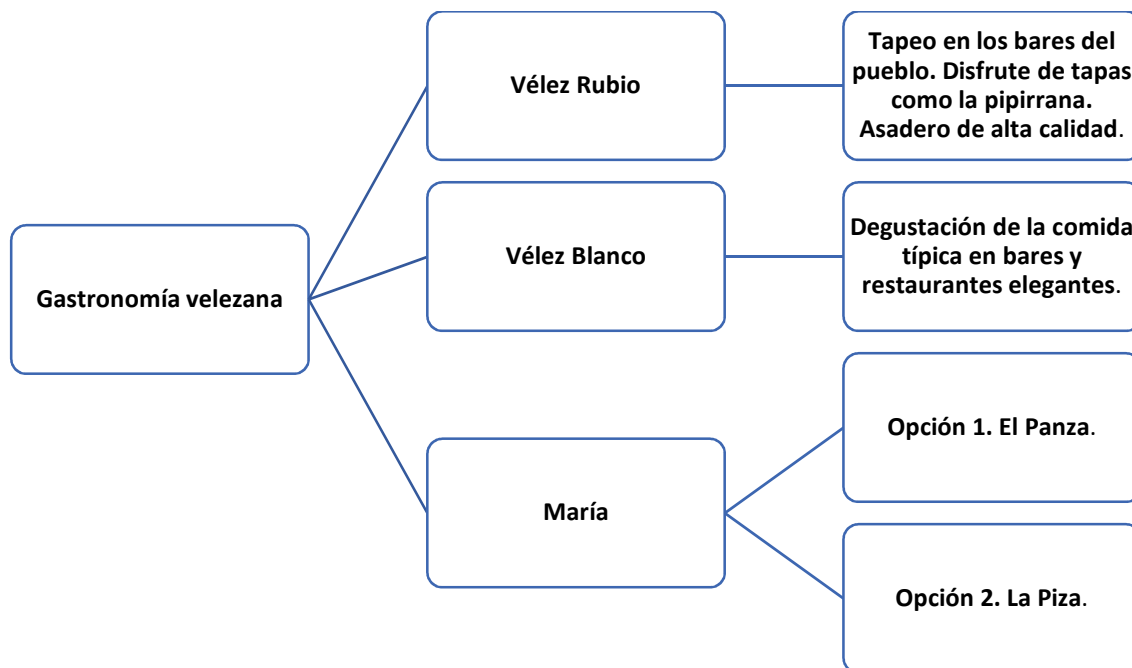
Gastronomía velezana

Vélez Rubio

Tapeo en los bares del pueblo. Disfrute de tapas como la pipirrana. Asadero de alta calidad.

Vélez Blanco

Degustación de la comida típica en bares y restaurantes elegantes.

María

Opción 1. El Panza.

Opción 2. La Piza.